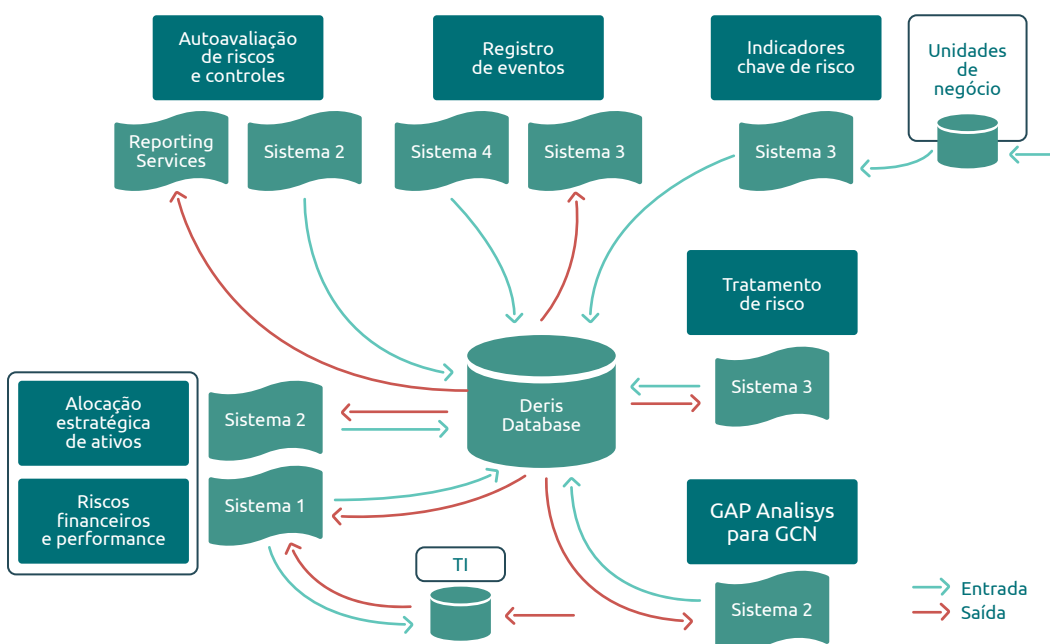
Autoavaliação de riscos e controles

Registro de eventos

Indicadores chave de risco

Unidades de negócio

Reporting Services

Sistema 2

Sistema 4

Sistema 3

Sistema 3

Tratamento de risco

Sistema 3

Alocação estratégica de ativos

Riscos financeiros e performance

Sistema 2

Sistema 1

Deris Database

GAP Analisys para GCN

TI

Sistema 2

Entrada

Saída